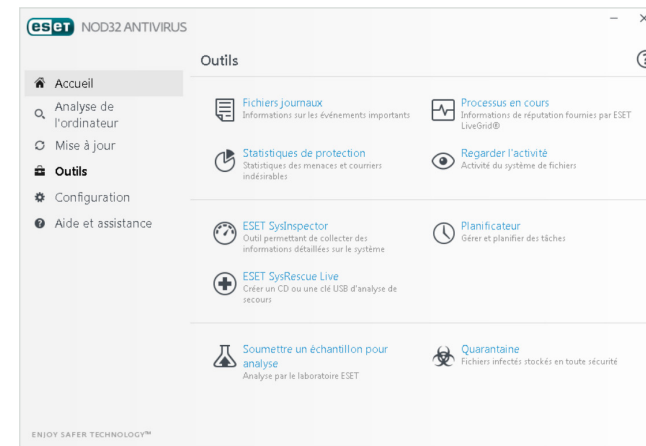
eset NOD32 ANTIVIRUS

Outils

Accueil

Analyse de l'ordinateur

Mise à jour

Outils

Configuration

Aide et assistance

Fichiers journaux
Informations sur les événements importants

Processus en cours
Informations de réputation fournies par ESET LiveGrid®

Statistiques de protection
Statistiques des menaces et courriers indésirables

Regarder l'activité
Activité du système de fichiers

ESET SysInspector
Outil permettant de collecter des informations détaillées sur le système

Planificateur
Gérer et planifier des tâches

ESET SysRescue Live
Créer un CD ou une clé USB d'analyse de secours

Soumettre un échantillon pour analyse
Analyse par le laboratoire ESET

Quarantaine
Fichiers infectés stockés en toute sécurité

ENJOY SAFER TECHNOLOGY™